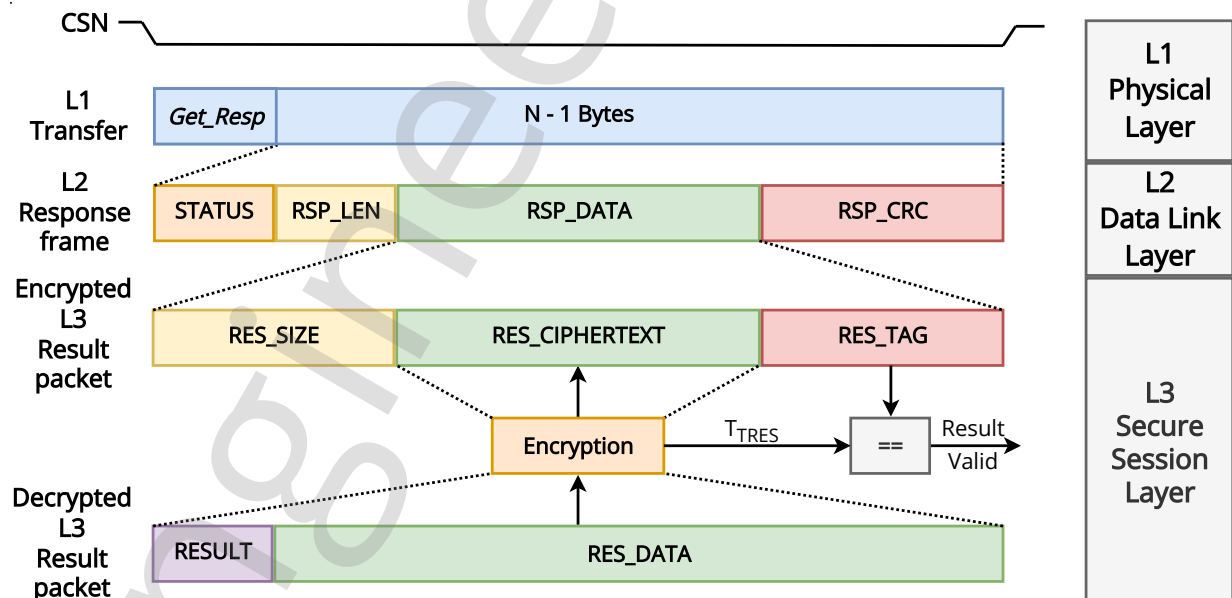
CSN

L1 Transfer

Get_Resp

N - 1 Bytes

L2 Response frame

STATUS

RSP_LEN

RSP_DATA

RSP_CRC

Encrypted L3 Result packet

RES_SIZE

RES_CIPHERTEXT

RES_TAG

Encryption

$T_{TRES}$

==

Result Valid

Decrypted L3 Result packet

RESULT

RES_DATA

L1 Physical Layer

L2 Data Link Layer

L3 Secure Session Layer